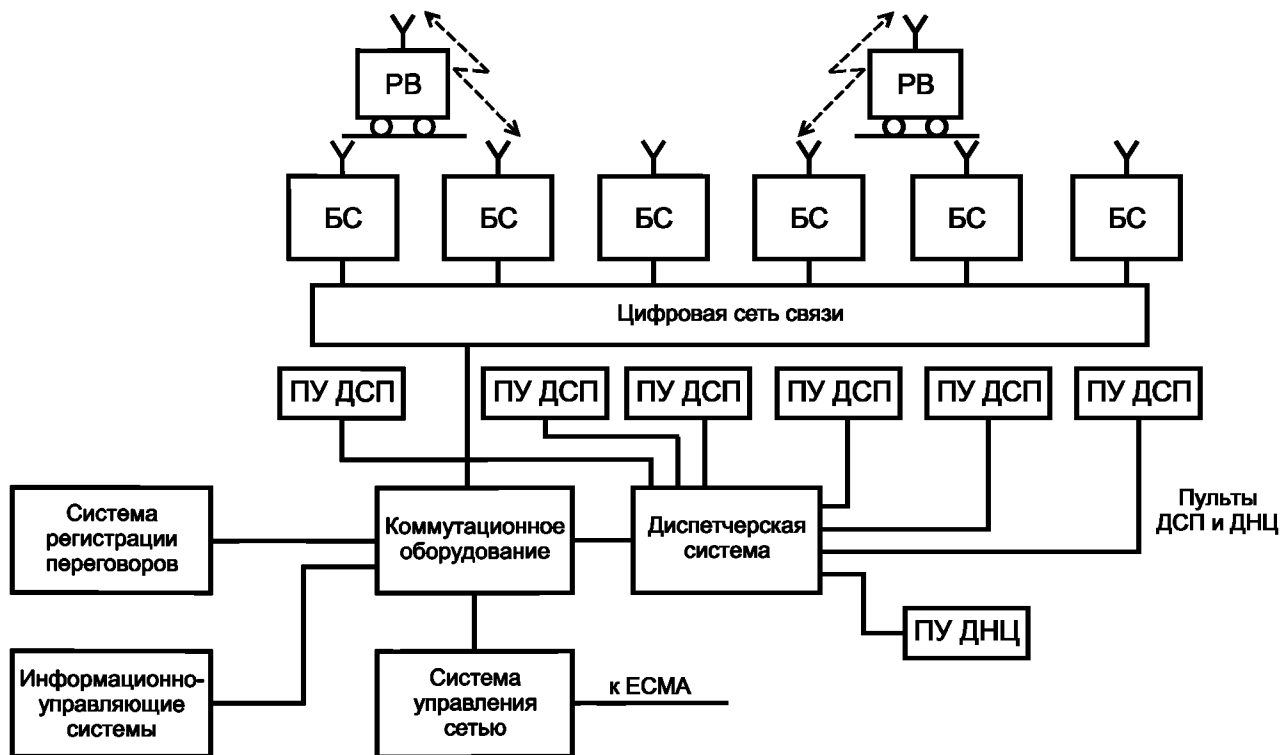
РВ

РВ

БС

БС

БС

БС

БС

БС

Цифровая сеть связи

ПУ ДСП

ПУ ДСП

ПУ ДСП

ПУ ДСП

ПУ ДСП

ПУ ДСП

Пульты ДСП и ДНЦ

Система регистрации переговоров

Коммутационное оборудование

Диспетчерская система

ПУ ДНЦ

Информационно-управляющие системы

Система управления сетью

к ЕСМА